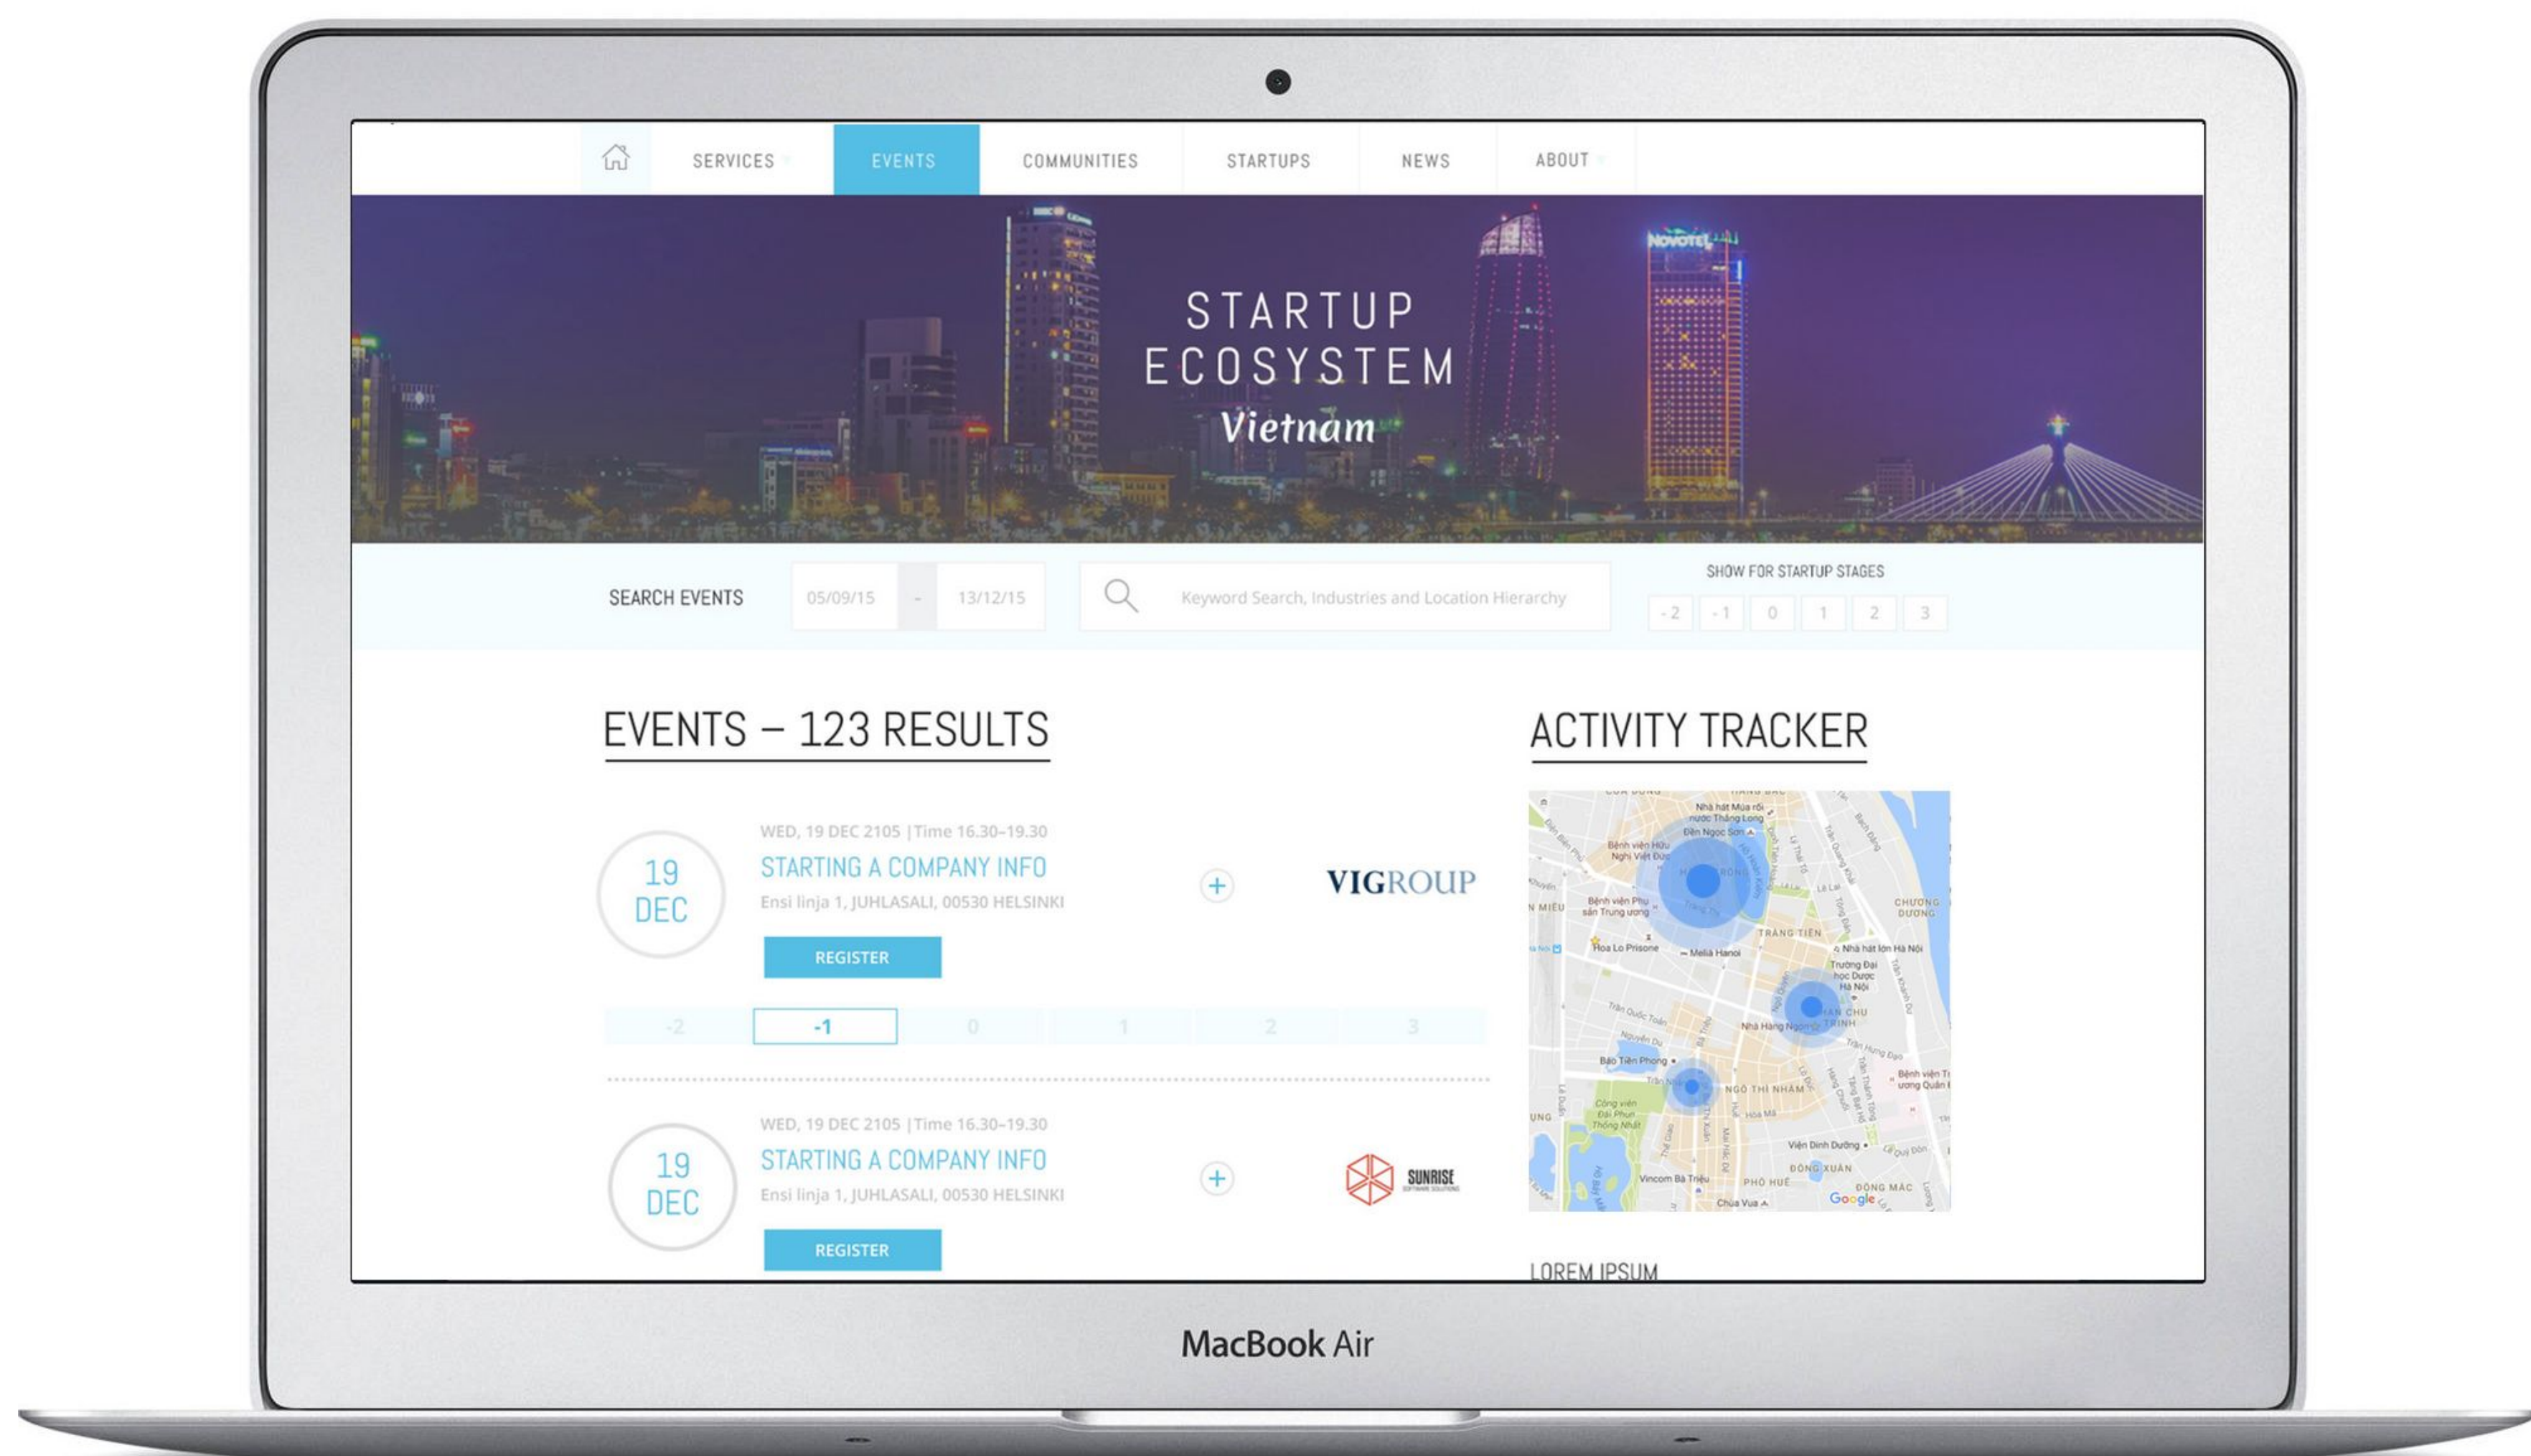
SERVICES EVENTS COMMUNITIES STARTUPS NEWS ABOUT

STARTUP ECOSYSTEM
Vietnam

SEARCH EVENTS 05/09/15 - 13/12/15 Keyword Search, Industries and Location Hierarchy

SHOW FOR STARTUP STAGES
-2 -1 0 1 2 3

EVENTS – 123 RESULTS

19 DEC
WED, 19 DEC 2105 |Time 16.30–19.30
STARTING A COMPANY INFO
Ensi linja 1, JUHLASALI, 00530 HELSINKI
REGISTER
+
VIGROUP

-2 -1 0 1 2 3

19 DEC
WED, 19 DEC 2105 |Time 16.30–19.30
STARTING A COMPANY INFO
Ensi linja 1, JUHLASALI, 00530 HELSINKI
REGISTER
+
SUNRISE

ACTIVITY TRACKER

TRÀNG TIỀN
Hoa Lo Prisone
Melia Hanoi
Nhà hát lớn Hà Nội
PHAN CHU TRINH
NGÔ THÌ NHẬM
Bảo Tiền Phong
ĐỒNG XUÂN
PHỐ HUẾ
ĐỒNG MÁC
Vincom Bà Triệu
Chùa Vua
Google

LOREM IPSUM

MacBook Air